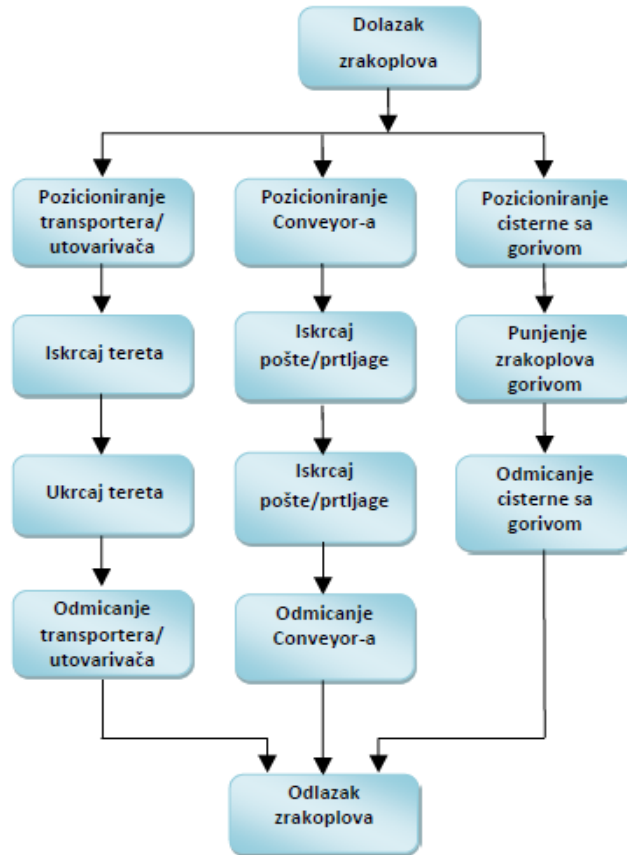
Dolazak zrakoplova

Pozicioniranje transportera/ utovarivača

Iskrcaj tereta

Ukrcaj tereta

Odmicanje transportera/ utovarivača

Pozicioniranje Conveyor-a

Iskrcaj pošte/prtljage

Iskrcaj pošte/prtljage

Odmicanje Conveyor-a

Pozicioniranje cisterne sa gorivom

Punjenje zrakoplova gorivom

Odmicanje cisterne sa gorivom

Odlazak zrakoplova